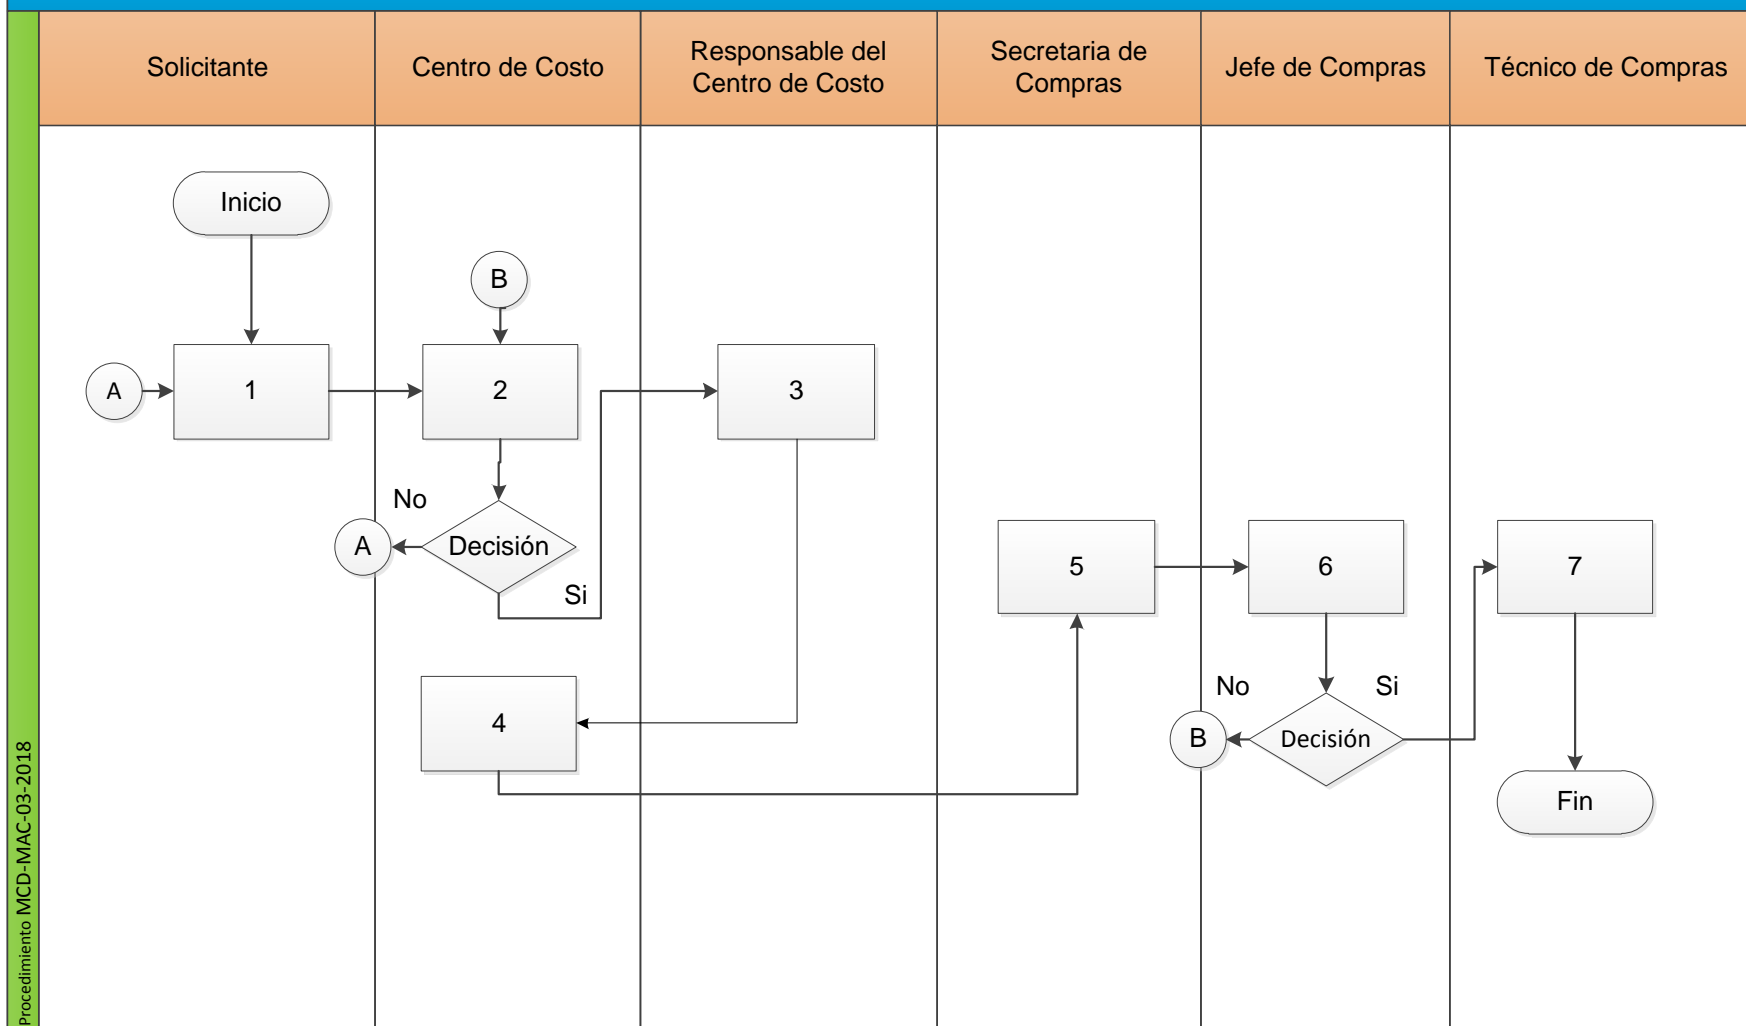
Procedimiento MCD-MAC-03-2018

Solicitante

Centro de Costo

Responsable del Centro de Costo

Secretaria de Compras

Jefe de Compras

Técnico de Compras

Inicio

B

A

1

2

3

No

A

Decisión

Si

5

6

7

4

No

Si

B

Decisión

Fin